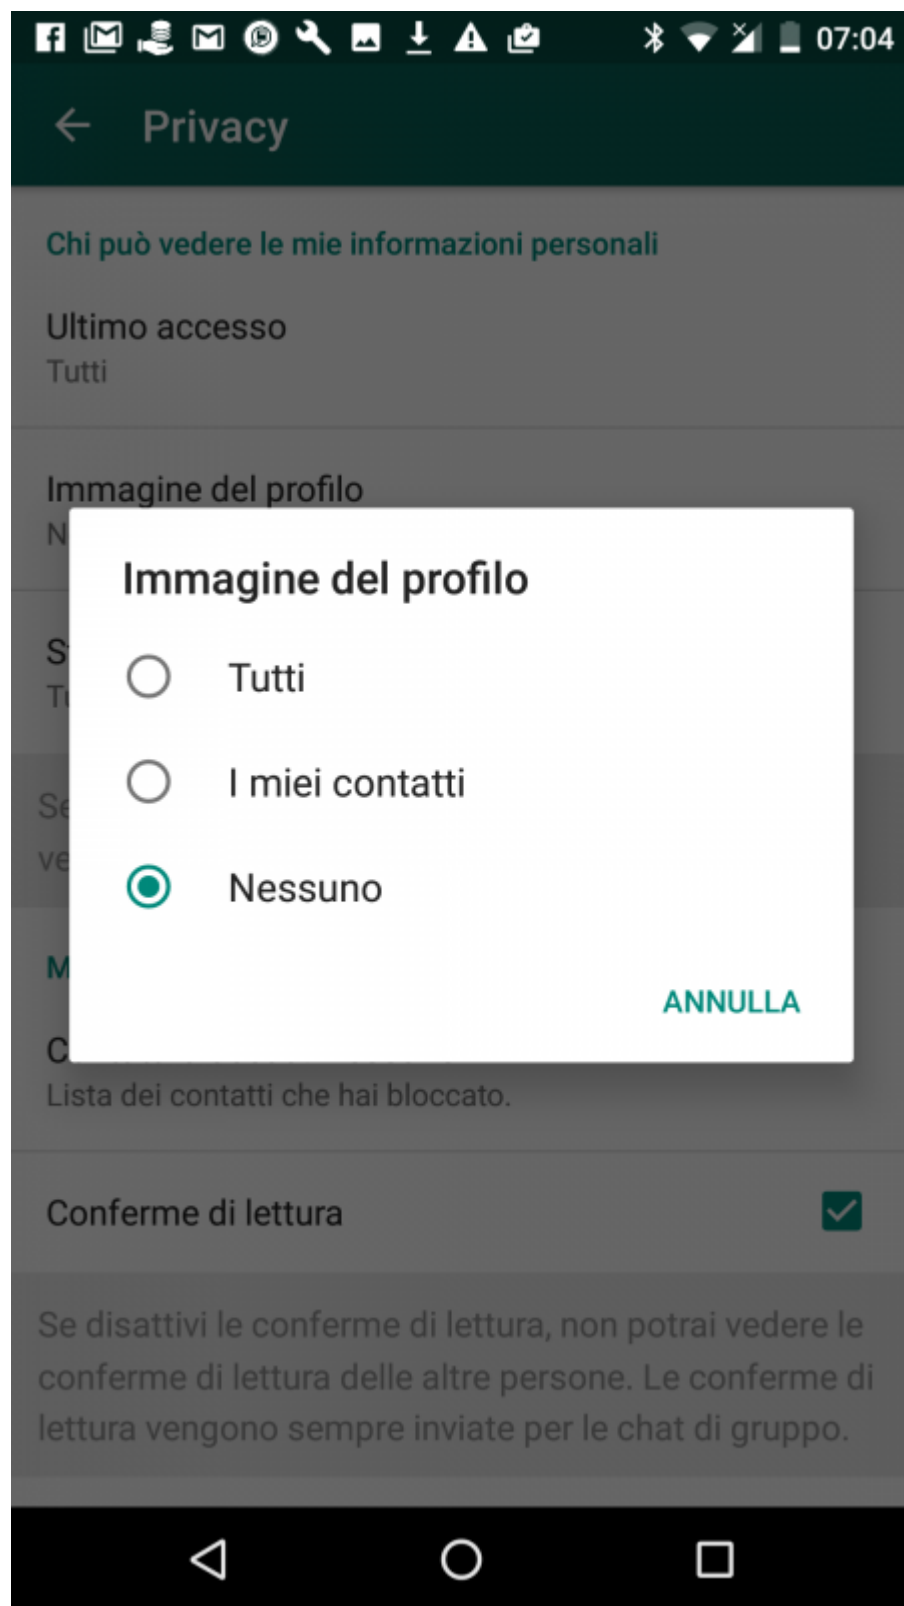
07:04

Privacy

Chi può vedere le mie informazioni personali

Ultimo accesso
Tutti

Immagine del profilo
N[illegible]

S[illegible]
T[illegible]

Se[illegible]
ve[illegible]

M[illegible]

C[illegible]
Lista dei contatti che hai bloccato.

Conferme di lettura

Se disattivi le conferme di lettura, non potrai vedere le conferme di lettura delle altre persone. Le conferme di lettura vengono sempre inviate per le chat di gruppo.

Immagine del profilo

Tutti

I miei contatti

Nessuno

ANNULLA